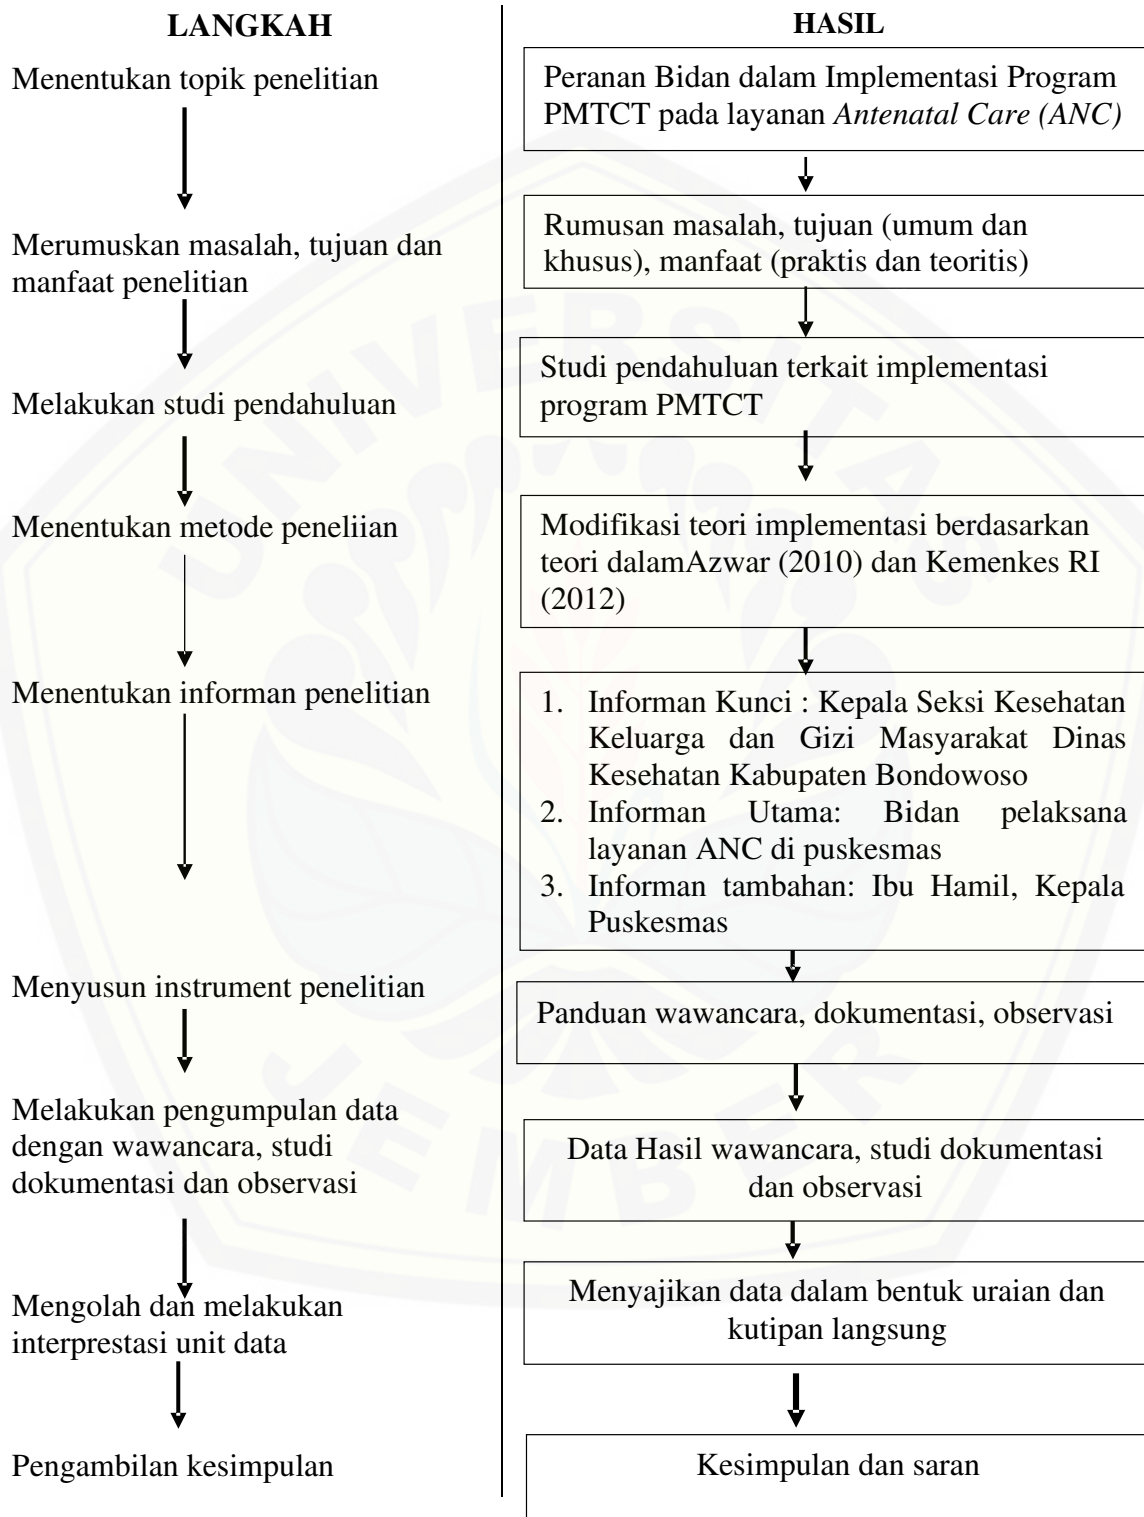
LANGKAH

Menentukan topik penelitian

Merumuskan masalah, tujuan dan manfaat penelitian

Melakukan studi pendahuluan

Menentukan metode peneliian

Menentukan informan penelitian

Menyusun instrument penelitian

Melakukan pengumpulan data dengan wawancara, studi dokumentasi dan observasi

Mengolah dan melakukan interprestasi unit data

Pengambilan kesimpulan

HASIL

Peranan Bidan dalam Implementasi Program PMTCT pada layanan *Antenatal Care (ANC)*

Rumusan masalah, tujuan (umum dan khusus), manfaat (praktis dan teoritis)

Studi pendahuluan terkait implementasi program PMTCT

Modifikasi teori implementasi berdasarkan teori dalamAzwar (2010) dan Kemenkes RI (2012)

1. Informan Kunci : Kepala Seksi Kesehatan Keluarga dan Gizi Masyarakat Dinas Kesehatan Kabupaten Bondowoso
2. Informan Utama: Bidan pelaksana layanan ANC di puskesmas
3. Informan tambahan: Ibu Hamil, Kepala Puskesmas

Panduan wawancara, dokumentasi, observasi

Data Hasil wawancara, studi dokumentasi dan observasi

Menyajikan data dalam bentuk uraian dan kutipan langsung

Kesimpulan dan saran